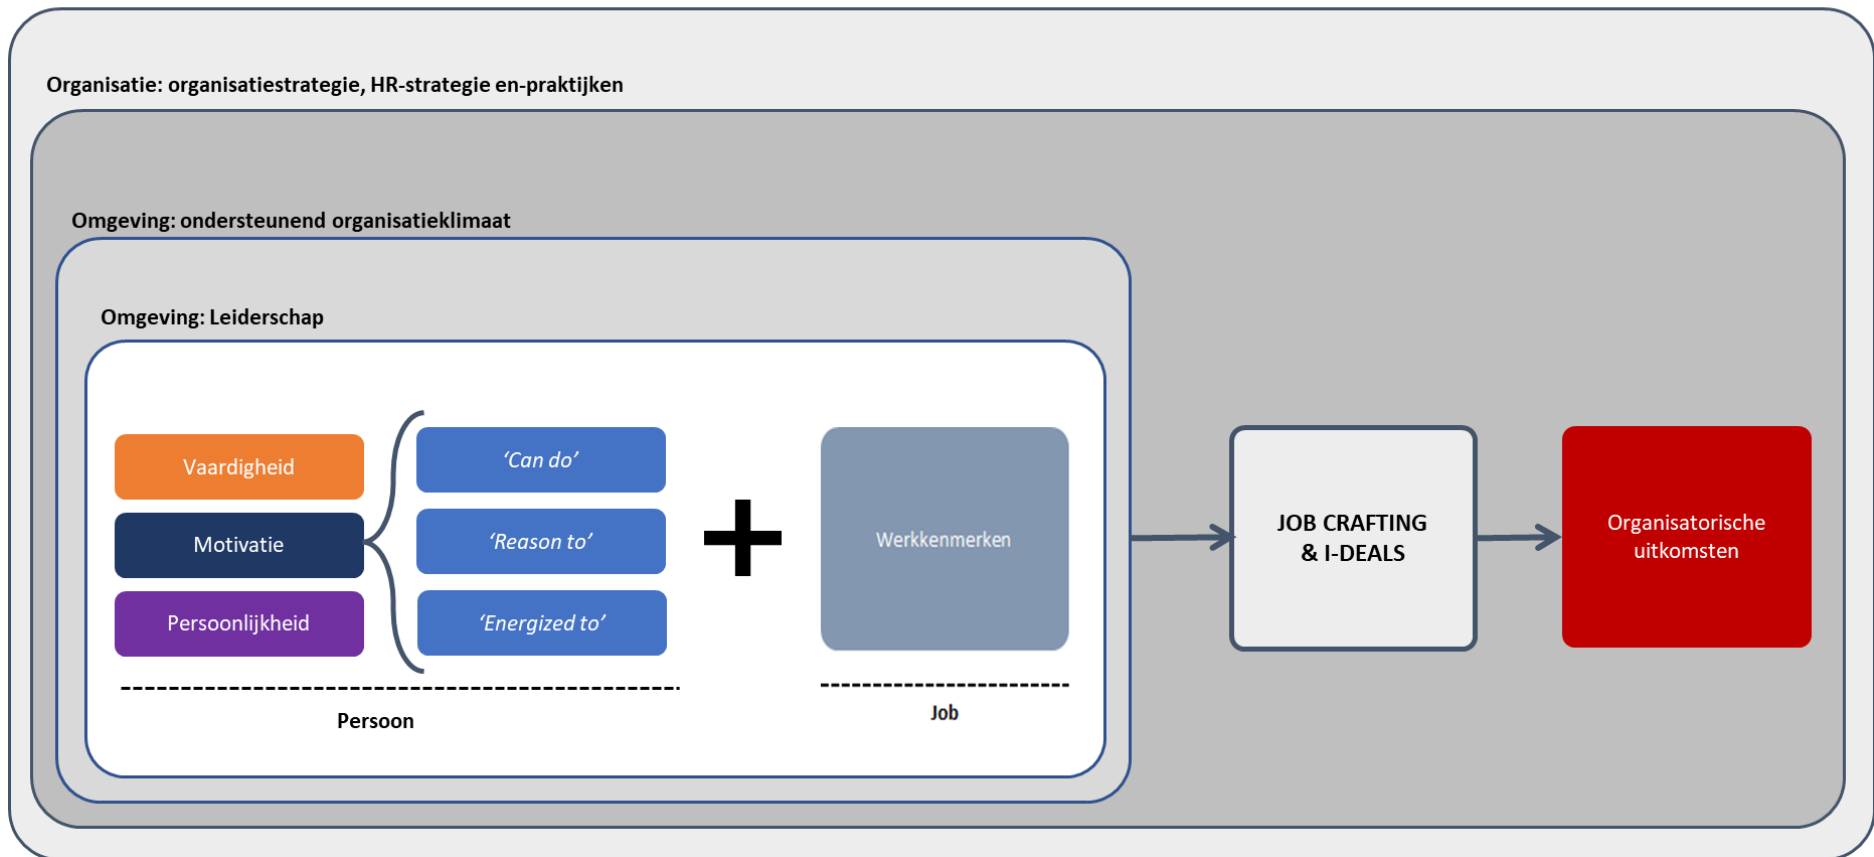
Organisatie: organisatiestrategie, HR-strategie en-praktijken

Omgeving: ondersteunend organisatieklimaat

Omgeving: Leiderschap

Vaardigheid

Motivatie

Persoonlijkheid

'Can do'

'Reason to'

'Energized to'

+

Werkkenmerken

Persoon

Job

JOB CRAFTING & I-DEALS

Organisatorische uitkomsten